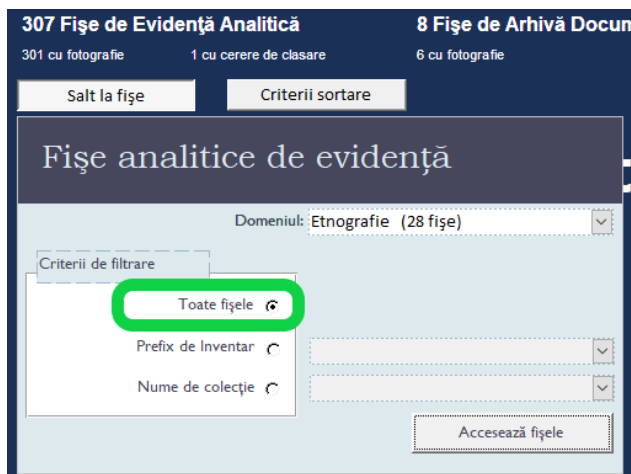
307 Fişe de Evidenţă Analitică
301 cu fotografie 1 cu cerere de clasare

8 Fişe de Arhivă Docum
6 cu fotografie

Salt la fişe
Criterii sortare

Fişe analitice de evidenţă

Domeniul: Etnografie (28 fişe)

Criterii de filtrare
Toate fişele
Prefix de Inventar
Nume de colecţie

Accesează fişele